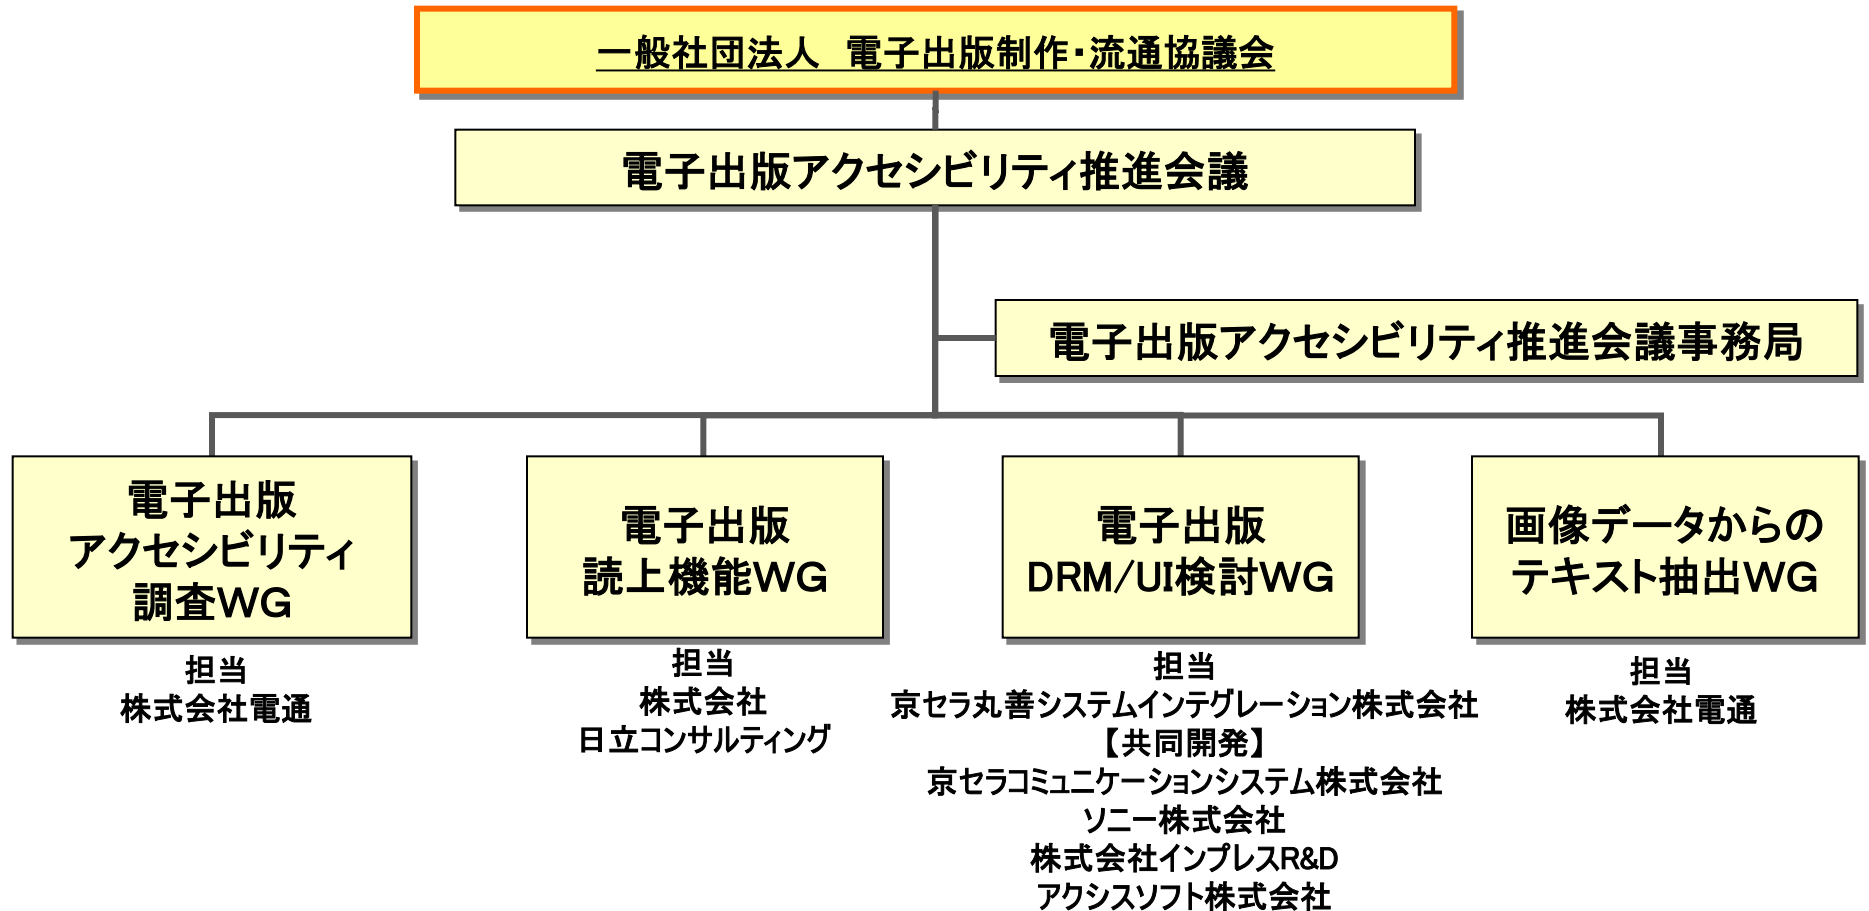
一般社団法人 電子出版制作・流通協議会

電子出版アクセシビリティ推進会議

電子出版アクセシビリティ推進会議事務局

電子出版 アクセシビリティ 調査WG

担当
株式会社電通

電子出版 読上機能WG

担当
株式会社
日立コンサルティング

電子出版 DRM/UI検討WG

担当
京セラ丸善システムインテグレーション株式会社
【共同開発】
京セラコミュニケーションシステム株式会社
ソニー株式会社
株式会社インプレスR&D
アクシスソフト株式会社

画像データからの テキスト抽出WG

担当
株式会社電通